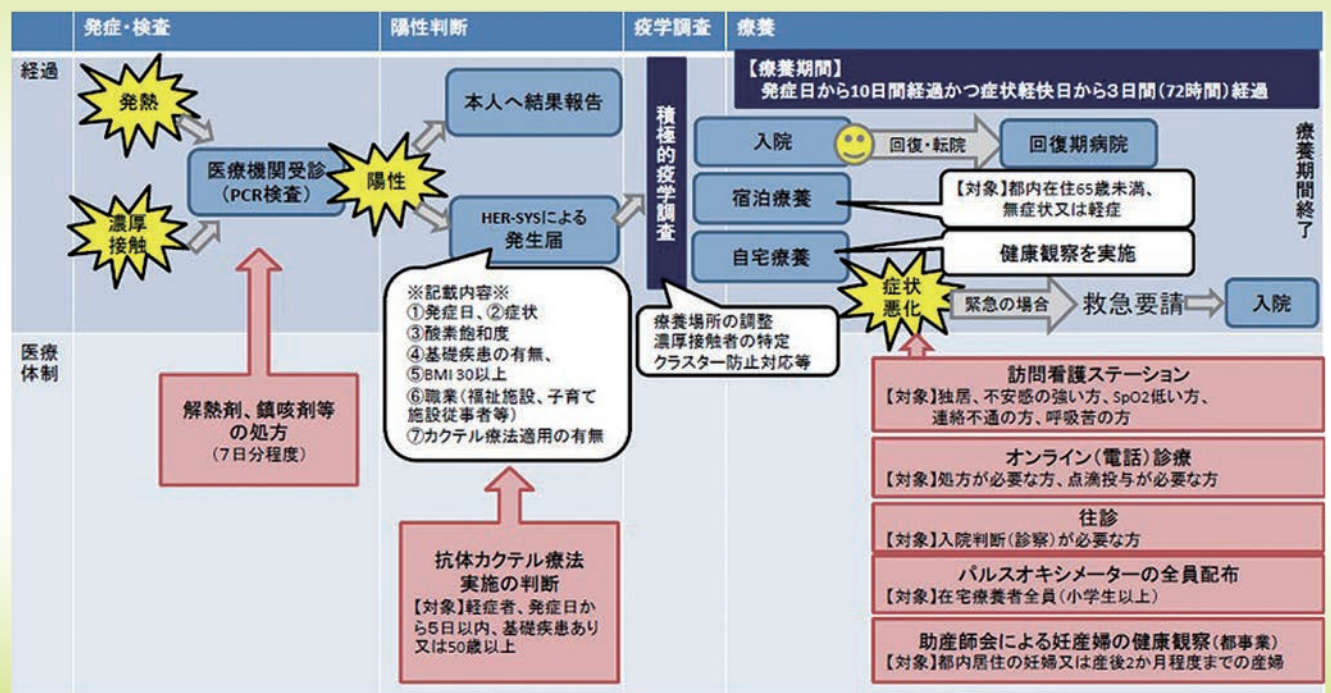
発症・検査

陽性判断

疫学調査

療養

経過

発熱

濃厚接触

医療機関受診（PCR検査）

陽性

本人へ結果報告

HER-SYSによる発生届

積極的疫学調査

【療養期間】
発症日から10日間経過かつ症状軽快日から3日間（72時間）経過

入院

回復・転院

回復期病院

宿泊療養

【対象】都内在住65歳未満、無症状又は軽症

自宅療養

健康観察を実施

療養期間終了

症状悪化

緊急の場合

救急要請

入院

※記載内容※
①発症日、②症状
③酸素飽和度
④基礎疾患の有無、
⑤BMI 30以上
⑥職業（福祉施設、子育て施設従事者等）
⑦カクテル療法適用の有無

療養場所の調整
濃厚接触者の特定
クラスター防止対応等

医療体制

解熱剤、鎮咳剤等の処方
（7日分程度）

抗体カクテル療法実施の判断
【対象】軽症者、発症日から5日以内、基礎疾患あり又は50歳以上

訪問看護ステーション
【対象】独居、不安感の強い方、SpO2低い方、連絡不通の方、呼吸苦の方

オンライン（電話）診療
【対象】処方が必要な方、点滴投与が必要な方

往診
【対象】入院判断（診察）が必要な方

パルスオキシメーターの全員配布
【対象】在宅療養者全員（小学生以上）

助産師会による妊産婦の健康観察（都事業）
【対象】都内居住の妊婦又は産後2か月程度までの産婦